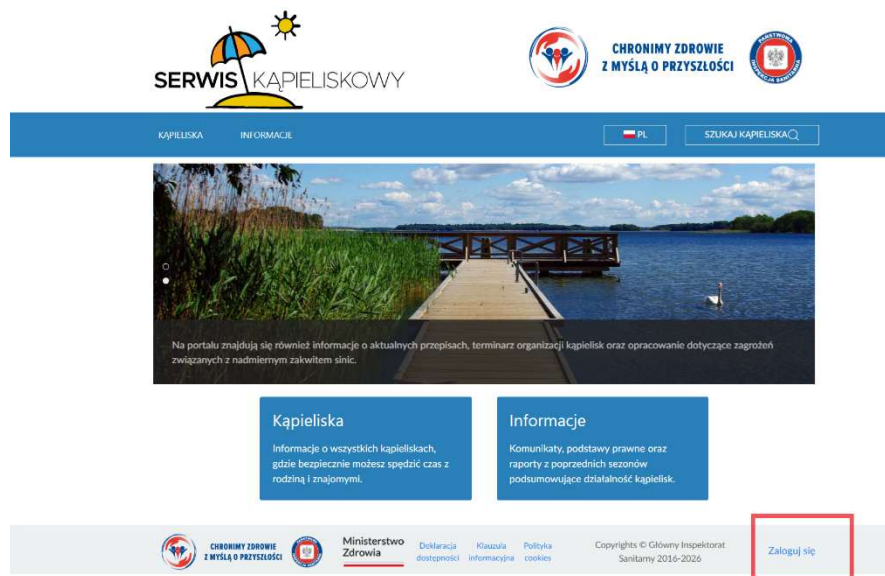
SERWIS KĄPIELISKOWY

CHRONIMY ZDROWIE Z MYŚLĄ O PRZYSZŁOŚCI

PAŃSTWOWA INSPEKCJA SANITARNA

KĄPIELISKA INFORMACJE

PL

SZUKAJ KĄPIELISKA

Na portalu znajdują się również informacje o aktualnych przepisach, terminarz organizacji kąpielisk oraz opracowanie dotyczące zagrożeń związanych z nadmiernym zakwitem sinic.

Kąpieliska

Informacje o wszystkich kąpieliskach, gdzie bezpiecznie możesz spędzić czas z rodziną i znajomymi.

Informacje

Komunikaty, podstawy prawne oraz raporty z poprzednich sezonów podsumowujące działalność kąpielisk.

CHRONIMY ZDROWIE Z MYŚLĄ O PRZYSZŁOŚCI

Ministerstwo Zdrowia

Deklaracja dostępności

Klauzula informacyjna

Polityka cookies

Copyrights © Główny Inspektorat Sanitarny 2016-2026

Zaloguj się